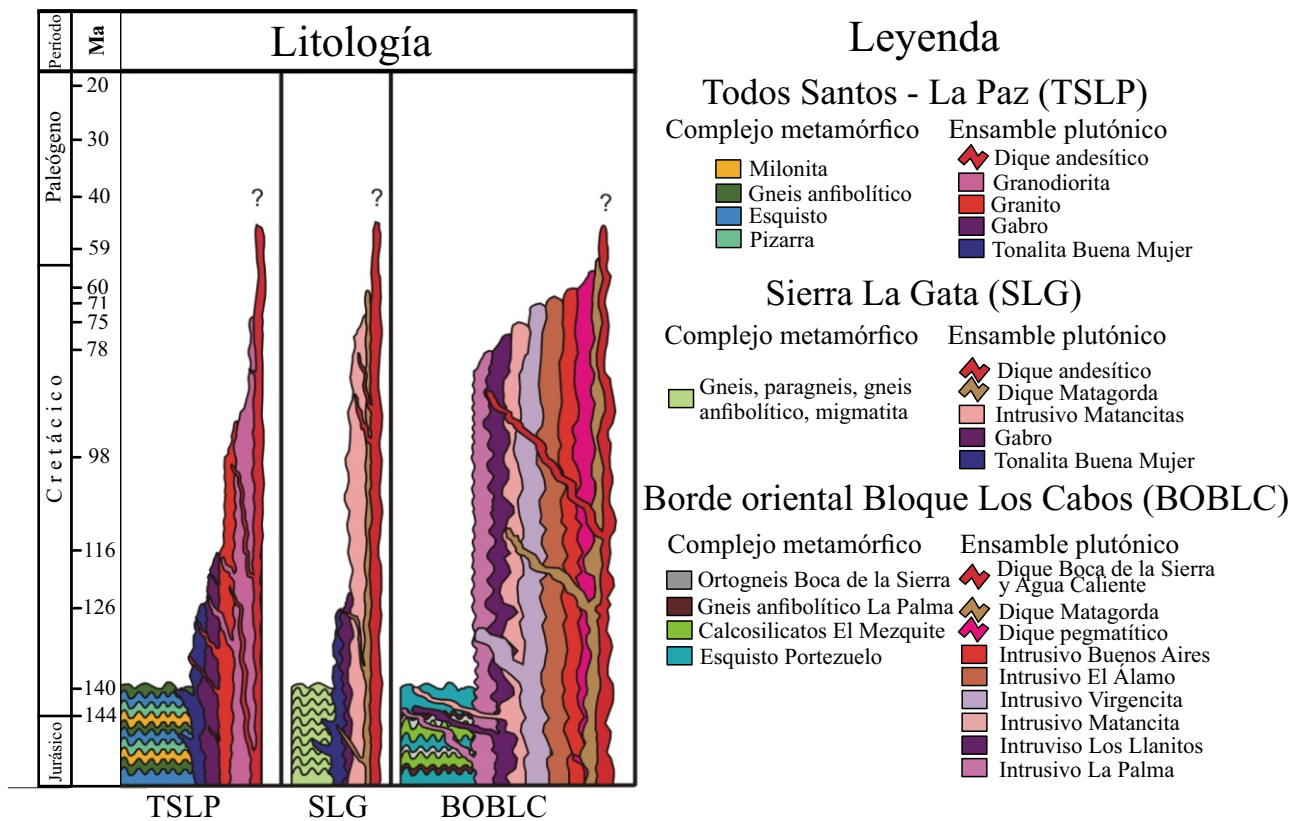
| Periodo | Ma | Litología |
|---|---|---|
| Paleógeno | 20 30 40 59 | |
| Cretácico | 60 71 75 78 98 116 126 140 | |
| Jurásico | 144 | |

? ? ?

TSLP SLG BOBLC

Leyenda

Todos Santos - La Paz (TSLP)

Complejo metamórfico
Milonita
Gneis anfibolítico
Esquisto
Pizarra

Ensamble plutónico
Dique andesítico
Granodiorita
Granito
Gabro
Tonalita Buena Mujer

Sierra La Gata (SLG)

Complejo metamórfico
Gneis, paragneis, gneis anfibolítico, migmatita

Ensamble plutónico
Dique andesítico
Dique Matagorda
Intrusivo Matancitas
Gabro
Tonalita Buena Mujer

Borde oriental Bloque Los Cabos (BOBLC)

Complejo metamórfico
Ortogneis Boca de la Sierra
Gneis anfibolítico La Palma
Calcosilicatos El Mezquite
Esquisto Portezuelo

Ensamble plutónico
Dique Boca de la Sierra y Agua Caliente
Dique Matagorda
Dique pegmatítico
Intrusivo Buenos Aires
Intrusivo El Álamo
Intrusivo Virgencita
Intrusivo Matancita
Intruviso Los Llanitos
Intrusivo La Palma